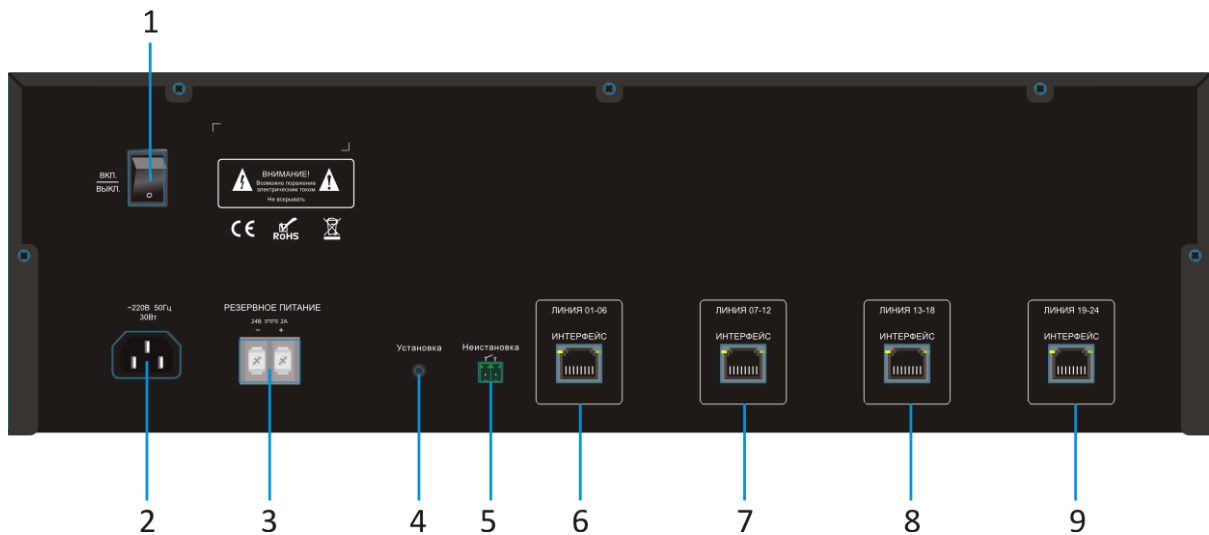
1

ВКЛ.
ВЫКЛ.

ВНИМАНИЕ!
Возможно поражение электрическим током
Не вскрывать

CE ROHS

~220В 50Гц
30Вт

РЕЗЕРВНОЕ ПИТАНИЕ
24В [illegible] 2А
– +

Установка

Неустановка

ЛИНИЯ 01-06
ИНТЕРФЕЙС

ЛИНИЯ 07-12
ИНТЕРФЕЙС

ЛИНИЯ 13-18
ИНТЕРФЕЙС

ЛИНИЯ 19-24
ИНТЕРФЕЙС

2 3 4 5 6 7 8 9